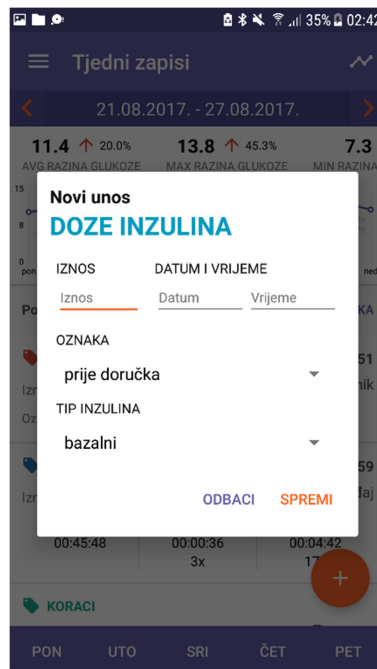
35% 02:42

Tjedni zapisi

21.08.2017. - 27.08.2017.

11.4 20.0%
AVG RAZINA GLUKOZE

13.8 45.3%
MAX RAZINA GLUKOZE

7.3
MIN RAZINA

15
8
0
pon
ned

Po
KA
51
Izr
nik
Oz
59
Izr
aj

Novi unos
DOZE INZULINA

IZNOS
DATUM I VRIJEME

Iznos
Datum
Vrijeme

OZNAKA
prije doručka

TIP INZULINA
bazalni

ODBACI
SPREMI

00:45:48
00:00:36
3x
00:04:42
17

KORACI

PON
UTO
SRI
ČET
PET